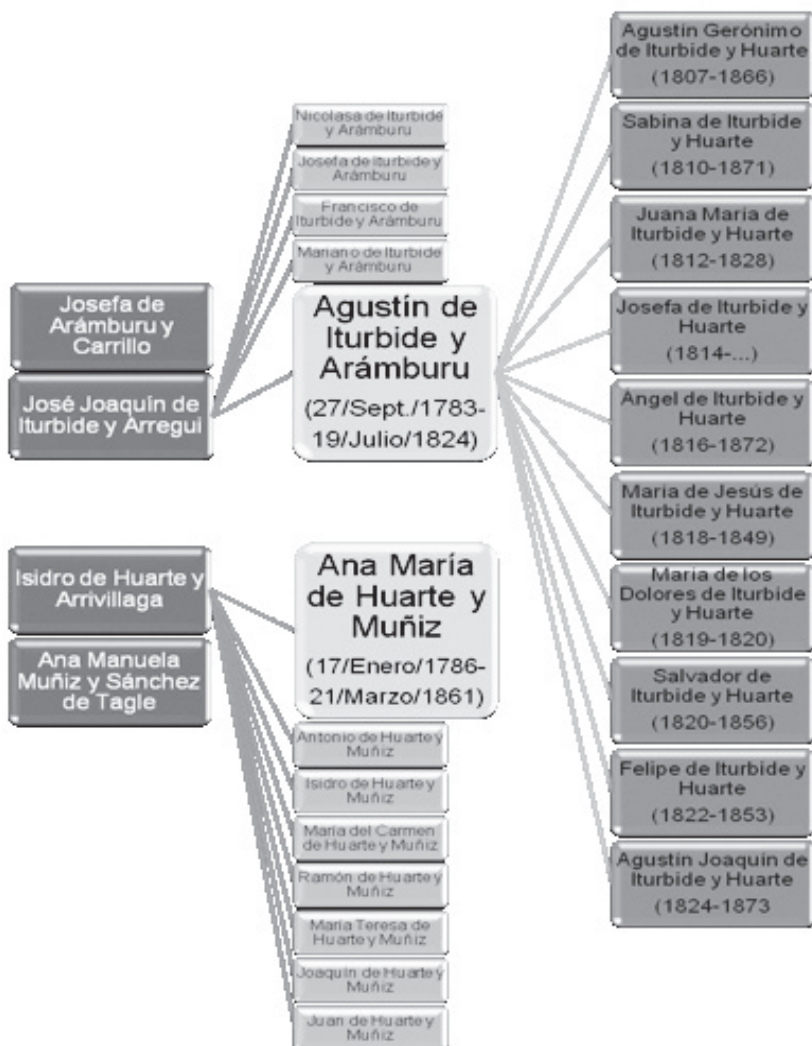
Josefa de Arámburu y Carrillo

José Joaquín de Iturbide y Arregui

Nicolasa de Iturbide y Arámburu

Josefa de Iturbide y Arámburu

Francisco de Iturbide y Arámburu

Mariano de Iturbide y Arámburu

Agustín de Iturbide y Arámburu
(27/Sept./1783-19/Julio/1824)

Isidro de Huarte y Arrivillaga

Ana Manuela Muñiz y Sánchez de Tagle

Ana María de Huarte y Muñiz
(17/Enero/1786-21/Marzo/1861)

Antonio de Huarte y Muñiz

Isidro de Huarte y Muñiz

María del Carmen de Huarte y Muñiz

Ramón de Huarte y Muñiz

María Teresa de Huarte y Muñiz

Joaquín de Huarte y Muñiz

Juan de Huarte y Muñiz

Agustín Gerónimo de Iturbide y Huarte
(1807-1866)

Sabina de Iturbide y Huarte
(1810-1871)

Juana María de Iturbide y Huarte
(1812-1828)

Josefa de Iturbide y Huarte
(1814-...)

Ángel de Iturbide y Huarte
(1816-1872)

María de Jesús de Iturbide y Huarte
(1818-1849)

María de los Dolores de Iturbide y Huarte
(1819-1820)

Salvador de Iturbide y Huarte
(1820-1856)

Felipe de Iturbide y Huarte
(1822-1853)

Agustín Joaquín de Iturbide y Huarte
(1824-1873